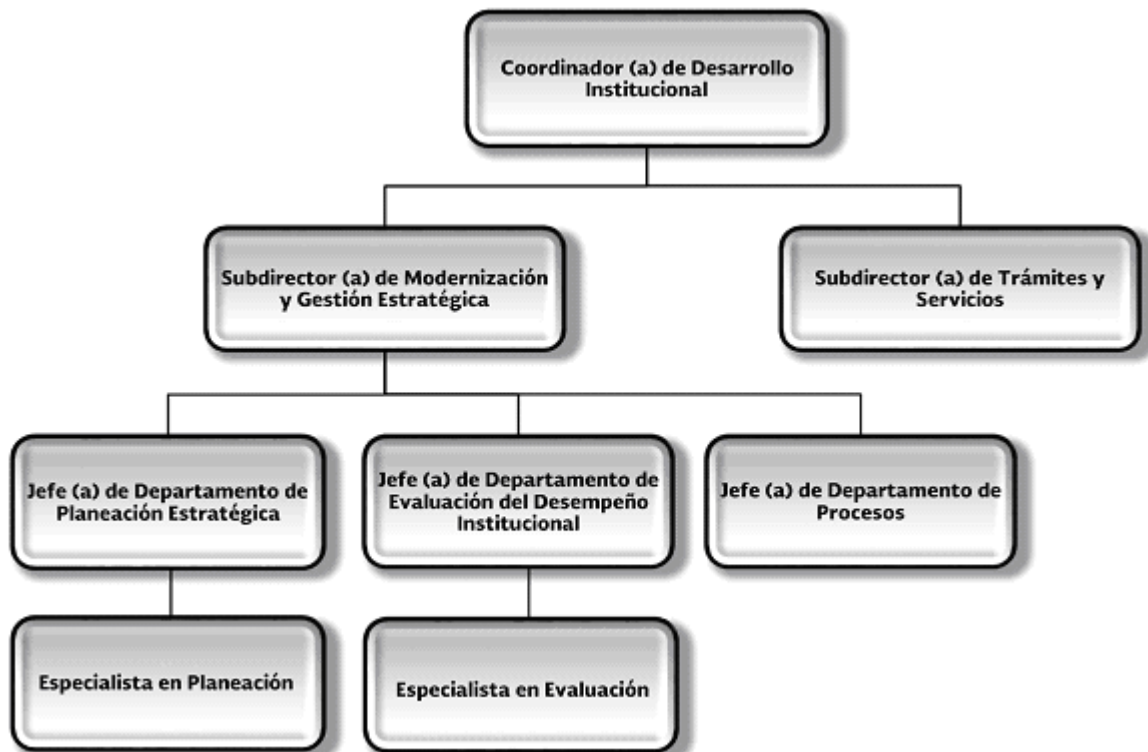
Coordinador (a) de Desarrollo Institucional

Subdirector (a) de Modernización y Gestión Estratégica

Subdirector (a) de Trámites y Servicios

Jefe (a) de Departamento de Planeación Estratégica

Jefe (a) de Departamento de Evaluación del Desempeño Institucional

Jefe (a) de Departamento de Procesos

Especialista en Planeación

Especialista en Evaluación